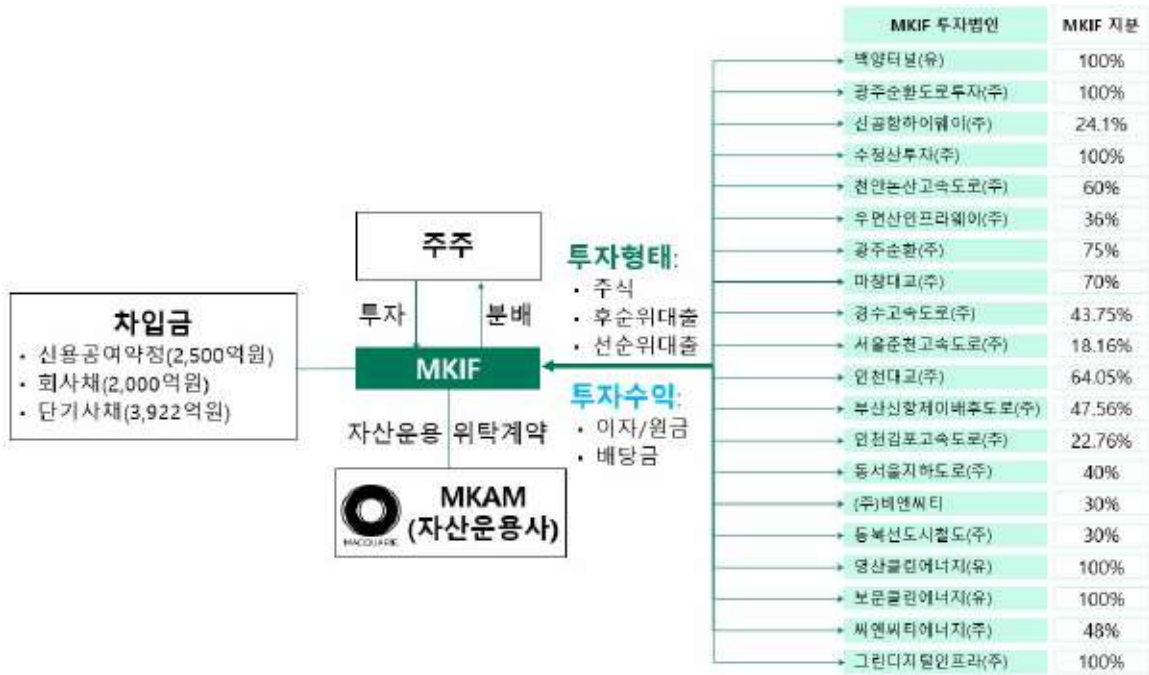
주주

투자

분배

차입금
• 신용공여약정(2,500억원)
• 회사채(2,000억원)
• 단기사채(3,922억원)

MKIF

자산운용 위탁계약

MACQUARIE

MKAM
(자산운용사)

투자형태:
• 주식
• 후순위대출
• 선순위대출

투자수익:
• 이자/원금
• 배당금

| MKIF 투자법인 | MKIF 지분 |
|---|---|
| 백양터널(유) | 100% |
| 광주순환도로투자(주) | 100% |
| 신공항하이웨이(주) | 24.1% |
| 수정산투자(주) | 100% |
| 천안논산고속도로(주) | 60% |
| 우면산인프라웨이(주) | 36% |
| 광주순환(주) | 75% |
| 마창대교(주) | 70% |
| 경수고속도로(주) | 43.75% |
| 서울춘천고속도로(주) | 18.16% |
| 인천대교(주) | 64.05% |
| 부산신항제이배후도로(주) | 47.56% |
| 인천김포고속도로(주) | 22.76% |
| 동서울지하도로(주) | 40% |
| (주)비엔씨티 | 30% |
| 동북선도시철도(주) | 30% |
| 영산클린에너지(유) | 100% |
| 보문클린에너지(유) | 100% |
| 씨엔씨티에너지(주) | 48% |
| 그린디지털인프라(주) | 100% |